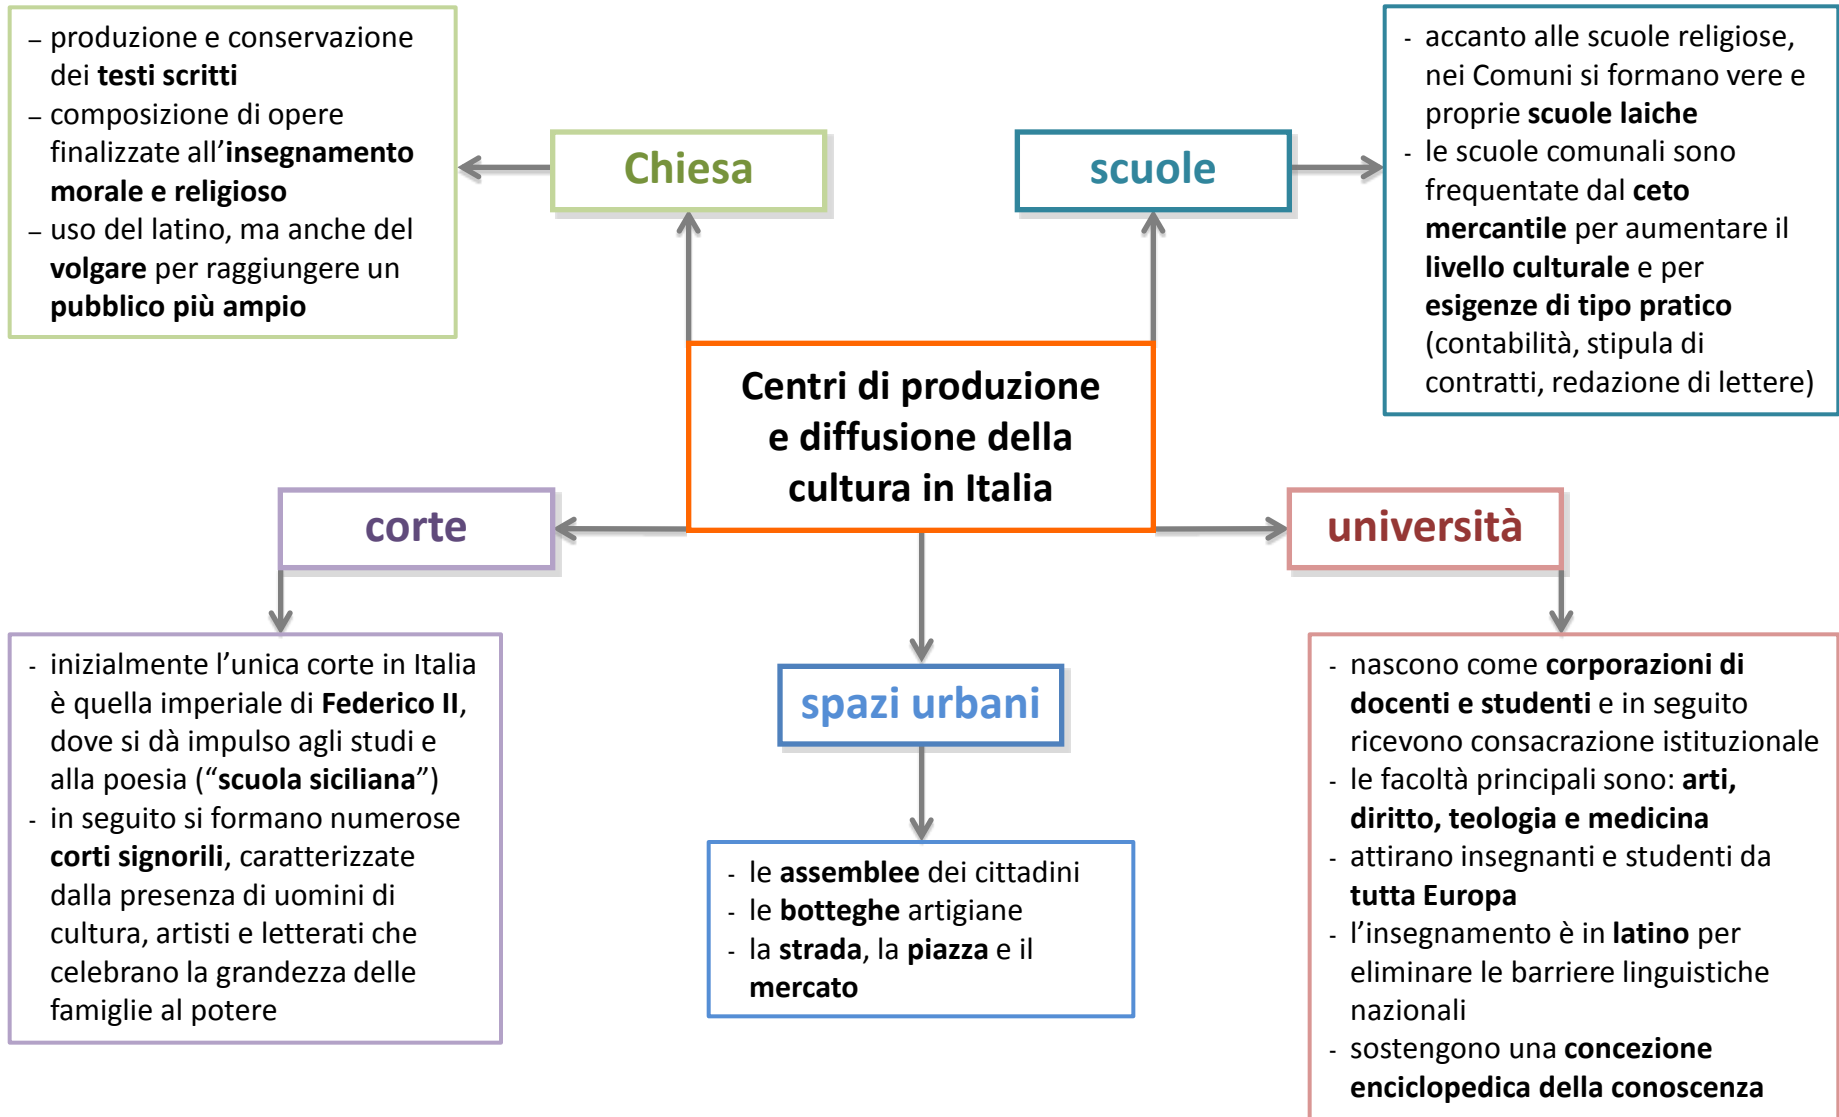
– produzione e conservazione dei testi scritti
– composizione di opere finalizzate all’insegnamento morale e religioso
– uso del latino, ma anche del volgare per raggiungere un pubblico più ampio

Chiesa

scuole

- accanto alle scuole religiose, nei Comuni si formano vere e proprie scuole laiche
- le scuole comunali sono frequentate dal ceto mercantile per aumentare il livello culturale e per esigenze di tipo pratico (contabilità, stipula di contratti, redazione di lettere)

Centri di produzione e diffusione della cultura in Italia

corte

università

- inizialmente l’unica corte in Italia è quella imperiale di Federico II, dove si dà impulso agli studi e alla poesia (“scuola siciliana”)
- in seguito si formano numerose corti signorili, caratterizzate dalla presenza di uomini di cultura, artisti e letterati che celebrano la grandezza delle famiglie al potere

spazi urbani

- le assemblee dei cittadini
- le botteghe artigiane
- la strada, la piazza e il mercato

- nascono come corporazioni di docenti e studenti e in seguito ricevono consacrazione istituzionale
- le facoltà principali sono: arti, diritto, teologia e medicina
- attirano insegnanti e studenti da tutta Europa
- l’insegnamento è in latino per eliminare le barriere linguistiche nazionali
- sostengono una concezione enciclopedica della conoscenza